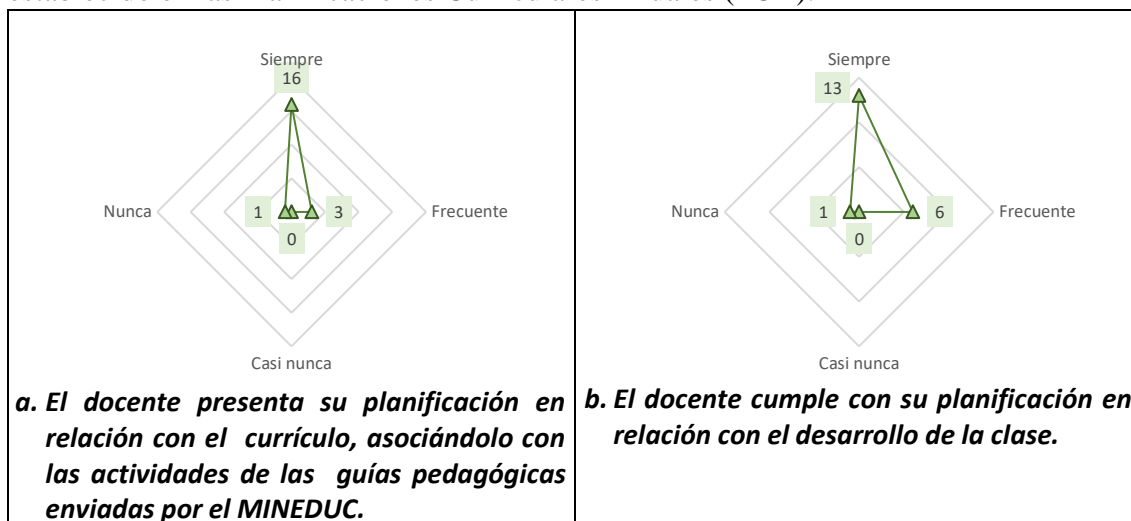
| Siempre 16 Nunca 1 3 Frecuente 0 Casi nunca | Siempre 13 Nunca 1 6 Frecuente 0 Casi nunca |
|---|---|
| *a. El docente presenta su planificación en relación con el currículo, asociándolo con las actividades de las guías pedagógicas enviadas por el MINEDUC.* | *b. El docente cumple con su planificación en relación con el desarrollo de la clase.* |